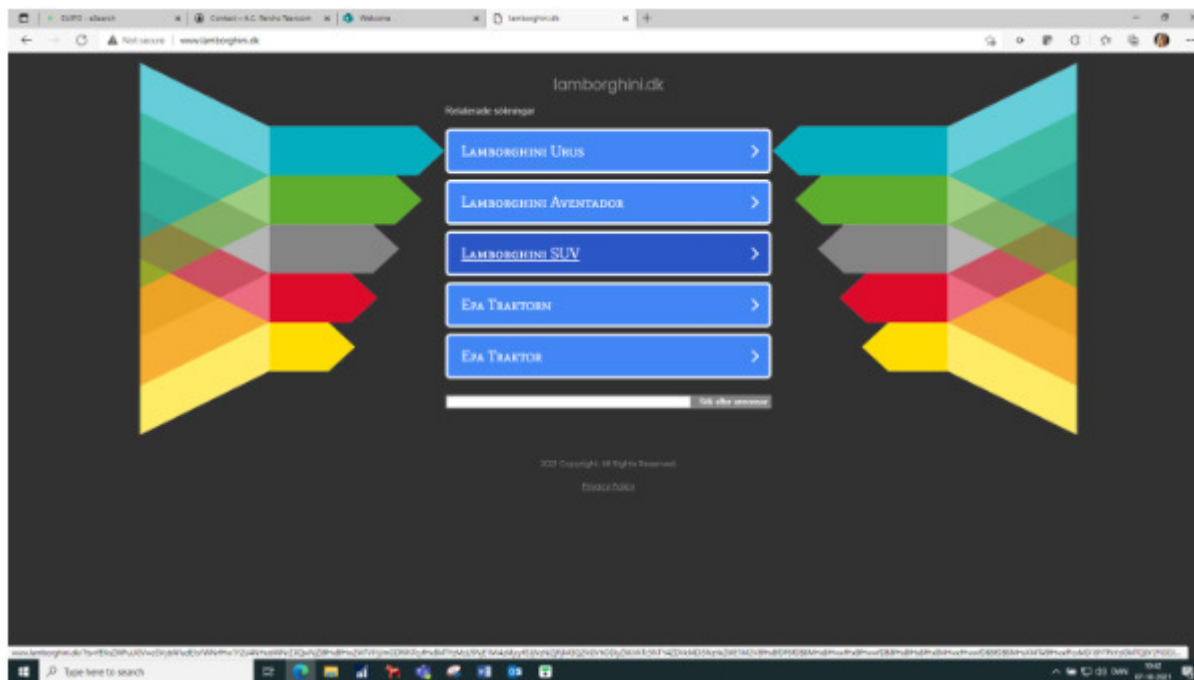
EUIPO - eSearch
Contact – A.C. Fersho Traesosin
Welcome
lamborghini.dk

Not secure | www.lamborghini.dk

lamborghini.dk

Relaterede søgninger

Lamborghini Urus

Lamborghini Aventador

Lamborghini SUV

Epa Traktorn

Epa Traktor

Søg efter annoncer

2021 Copyright. All Rights Reserved.

Privacy Policy

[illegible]

Type here to search